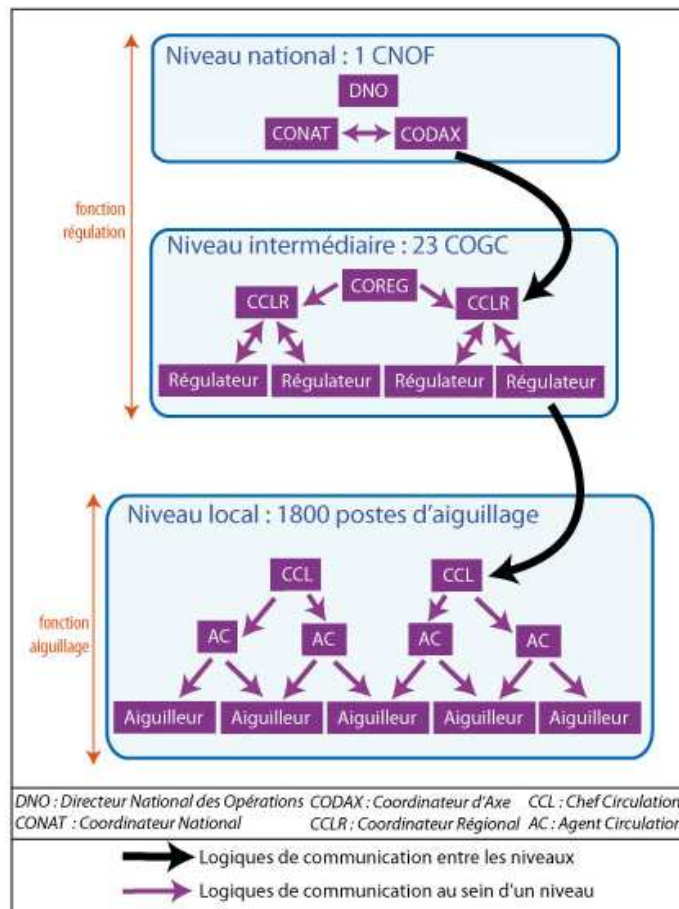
fonction régulation

Niveau national : 1 CNOF

DNO

CONAT CODAX

Niveau intermédiaire : 23 COGC

COREG

CCLR CCLR

Régulateur Régulateur Régulateur Régulateur

fonction aiguillage

Niveau local : 1800 postes d'aiguillage

CCL CCL

AC AC AC AC

Aiguilleur Aiguilleur Aiguilleur Aiguilleur Aiguilleur

DNO : Directeur National des Opérations CODAX : Coordinateur d'Axe CCL : Chef Circulation
CONAT : Coordinateur National CCLR : Coordinateur Régional AC : Agent Circulation

Logiques de communication entre les niveaux

Logiques de communication au sein d'un niveau